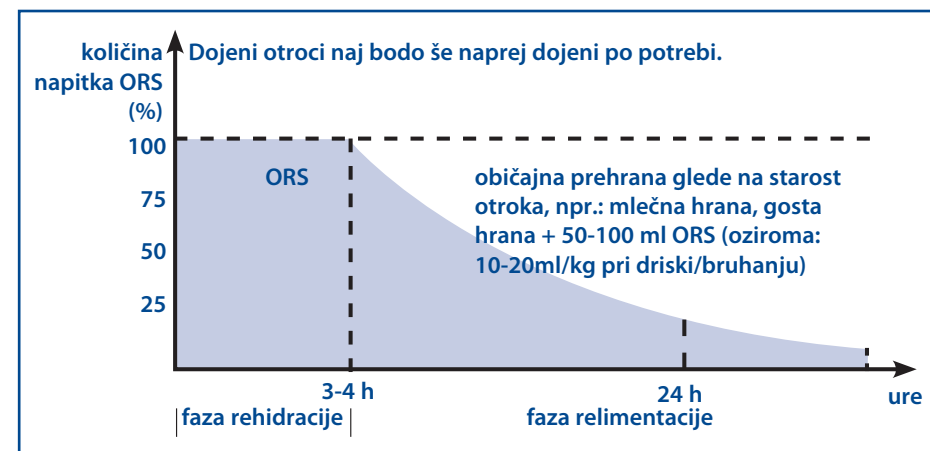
količina napitka ORS (%)

Dojeni otroci naj bodo še naprej dojeni po potrebi.

100
75
50
25

ORS

običajna prehrana glede na starost otroka, npr.: mlečna hrana, gosta hrana + 50-100 ml ORS (oziroma: 10-20ml/kg pri driski/bruhanju)

3-4 h
24 h
ure

faza rehidracije
faza relimentacije